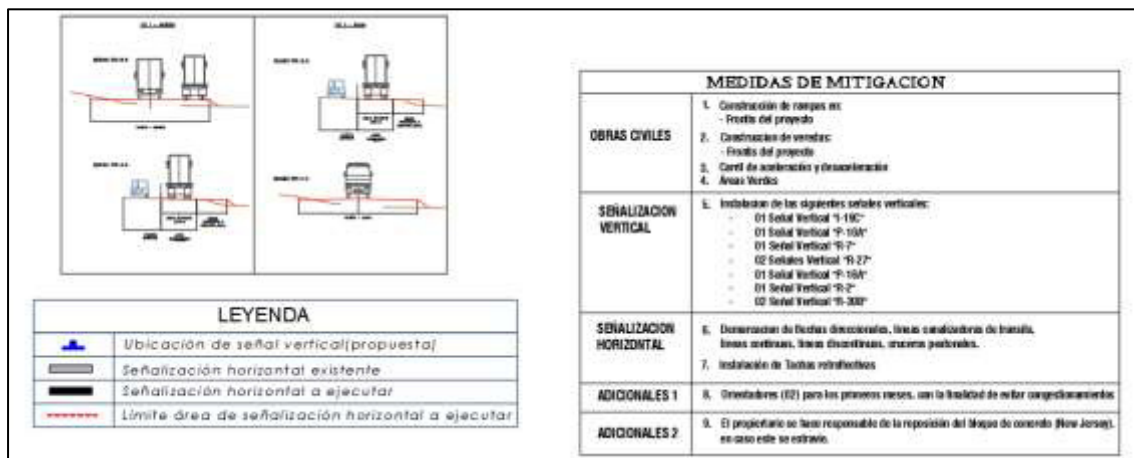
LEYENDA

| | |
|---|---|
| | Ubicación de señal vertical(propuesta) |
| | Señalización horizontal existente |
| | Señalización horizontal a ejecutar |
| | Limite área de señalización horizontal a ejecutar |

MEDIDAS DE MITIGACION

| | |
|---|---|
| OBRAS CIVILES | 1. Construcción de rampas en: - Frente del proyecto 2. Construccion de veredas: - Frente del proyecto 3. Carril de aceleración y desaceleración 4. Áreas Verdes |
| SEÑALIZACION VERTICAL | 5. Instalacion de las siguientes señales verticales: - 01 Señal Vertical "I-19C" - 01 Señal Vertical "P-19A" - 01 Señal Vertical "R-7" - 02 Señales Vertical "R-27" - 01 Señal Vertical "P-19A" - 01 Señal Vertical "R-2" - 02 Señal Vertical "R-300" |
| SEÑALIZACION HORIZONTAL | 6. Demarcacion de flechas direccionales, lineas canalizadoras de transito, lineas continuas, lineas discontinuas, cruceros peatonales. 7. Instalación de Tachas retroflectivas |
| ADICIONALES 1 | 8. Orientadores (02) para los primeros meses, con la finalidad de evitar congestionamientos |
| ADICIONALES 2 | 9. El propietario se hace responsable de la reposición del bloque de concreto (New Jersey), en caso este se extravie. |